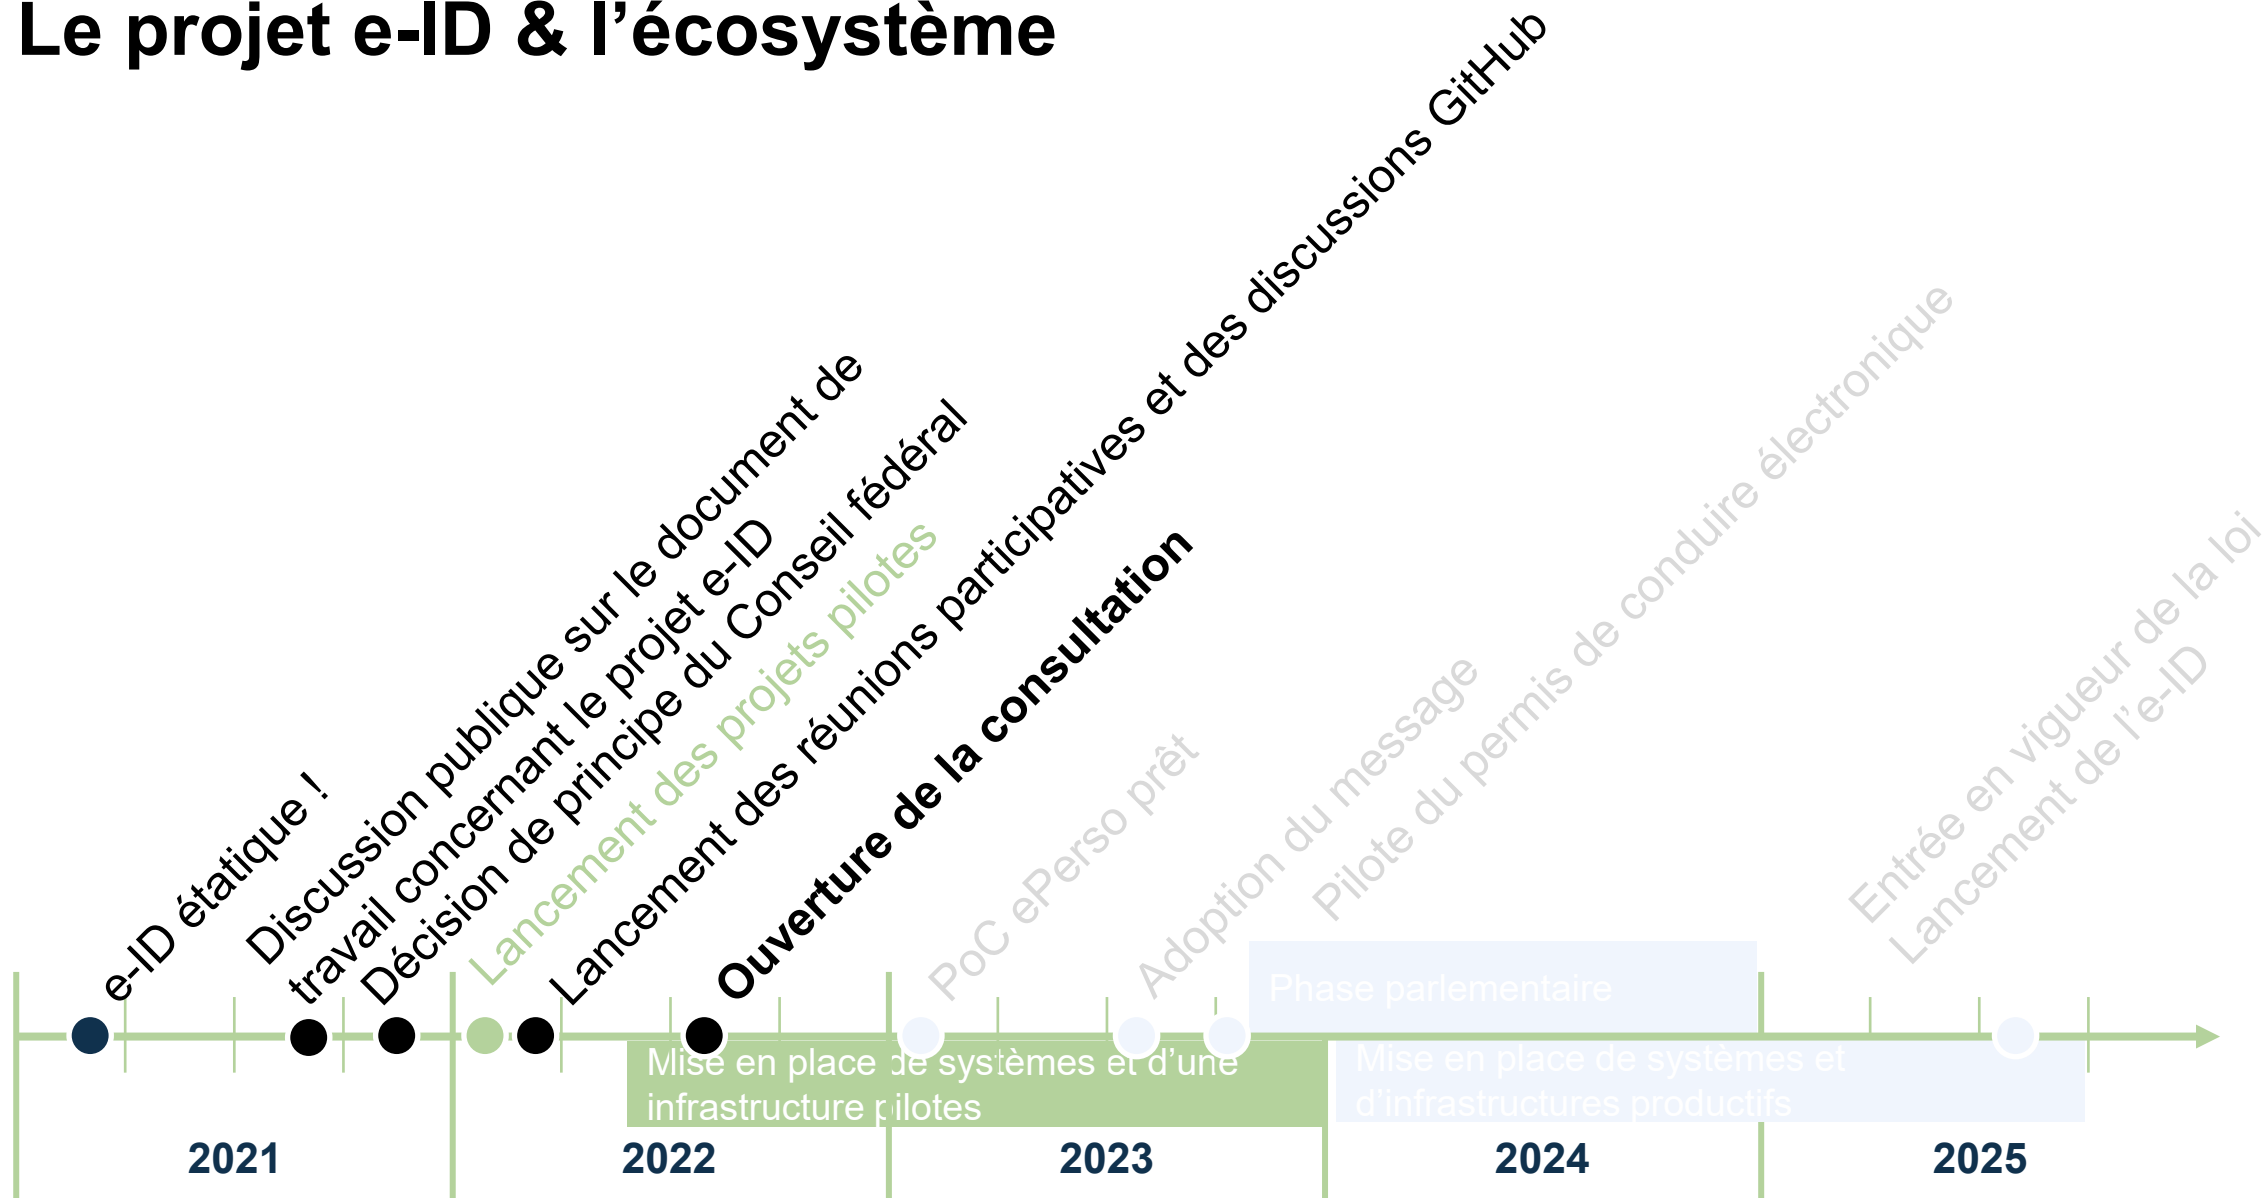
Le projet e-ID & l'écosystème

e-ID étatique !

Discussion publique sur le document de travail concernant le projet e-ID

Décision de principe du Conseil fédéral

Lancement des projets pilotes

Lancement des réunions participatives et des discussions GitHub

Ouverture de la consultation

PoC ePerso prêt

Adoption du message

Pilote du permis de conduire électronique

Entrée en vigueur de la loi

Lancement de l'e-ID

Phase parlementaire

Mise en place de systèmes et d'une infrastructure pilotes

Mise en place de systèmes et d'infrastructures productifs

2021

2022

2023

2024

2025